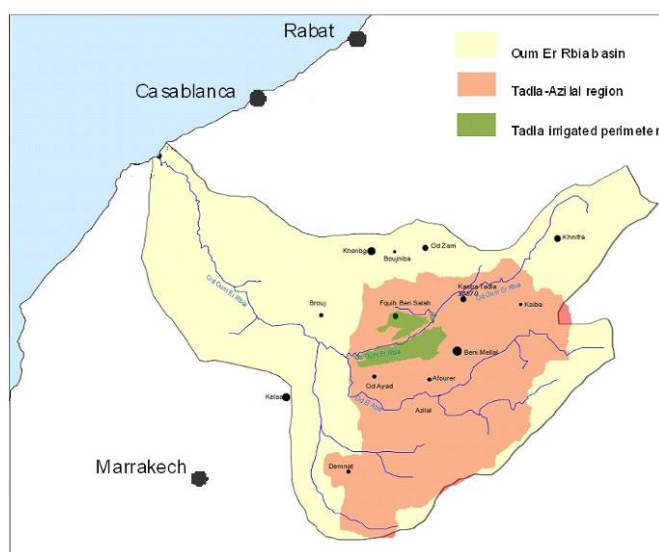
Rabat

Casablanca

Oum Er Rbia basin

Tadla-Azilal region

Tadla irrigated perimete r

Khenifra

Od Zam

Khouribga

Boujniba

Oud Oum Er Rbia

Brouj

Fquih Ben Saleh

Kasba Tadla

Oud Oum Er Rbia

Ksiba

Oud Oum Er Rbia

Beni Mellal

Od Ayad

Afourer

Kelaa

Oud El Abid

Azilal

Marrakech

Demnat